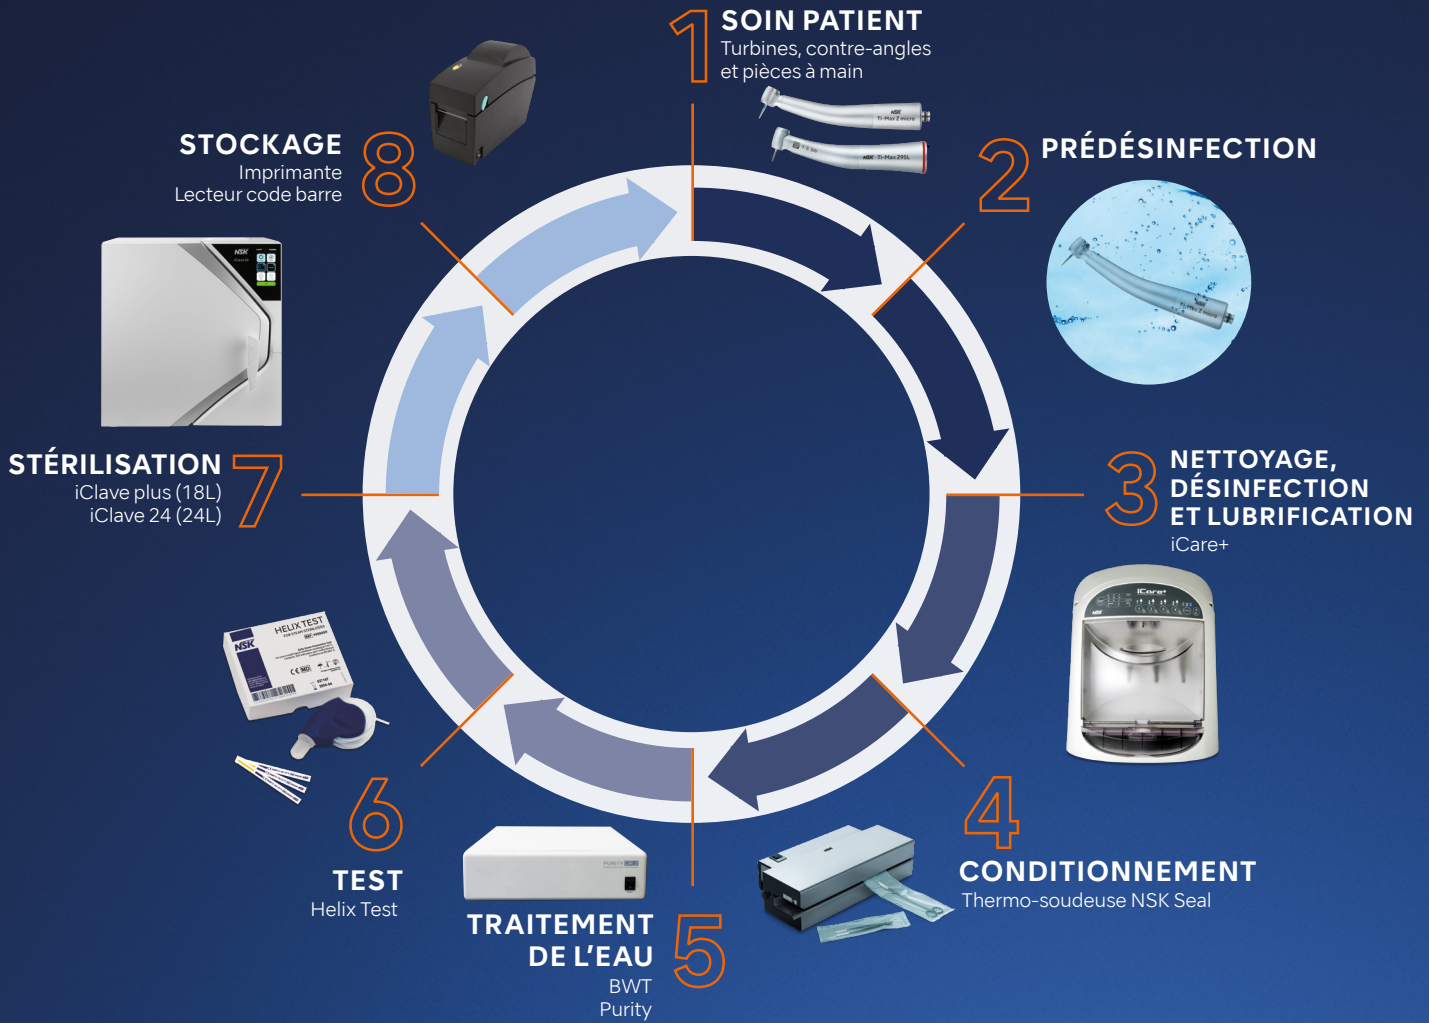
1 SOIN PATIENT
Turbines, contre-angles et pièces à main

2 PRÉDÉSINFECTION

3 NETTOYAGE, DÉSINFECTION ET LUBRIFICATION
iCare+

4 CONDITIONNEMENT
Thermo-soudeuse NSK Seal

5 TRAITEMENT DE L'EAU
BWT
Purity

6 TEST
Helix Test

7 STÉRILISATION
iClave plus (18L)
iClave 24 (24L)

8 STOCKAGE
Imprimante
Lecteur code barre

NSK
Ti-Max Z micro
NSK Ti-Max Z95L
iCare+
HELIX TEST
NSK
PURITY